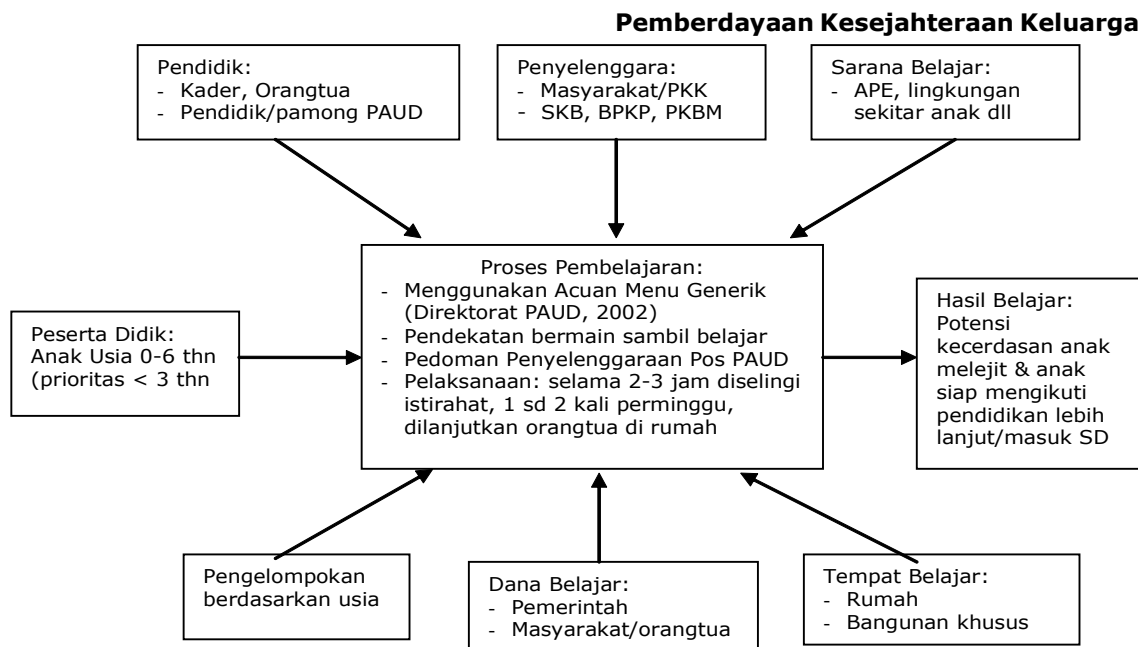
Pemberdayaan Kesejahteraan Keluarga

Pendidik:
- Kader, Orangtua
- Pendidik/pamong PAUD

Penyelenggara:
- Masyarakat/PKK
- SKB, BPKP, PKBM

Sarana Belajar:
- APE, lingkungan sekitar anak dll

Peserta Didik:
Anak Usia 0-6 thn (prioritas < 3 thn

Proses Pembelajaran:
- Menggunakan Acuan Menu Generik (Direktorat PAUD, 2002)
- Pendekatan bermain sambil belajar
- Pedoman Penyelenggaraan Pos PAUD
- Pelaksanaan: selama 2-3 jam diselingi istirahat, 1 sd 2 kali perminggu, dilanjutkan orangtua di rumah

Hasil Belajar:
Potensi kecerdasan anak melejit & anak siap mengikuti pendidikan lebih lanjut/masuk SD

Pengelompokan berdasarkan usia

Dana Belajar:
- Pemerintah
- Masyarakat/orangtua

Tempat Belajar:
- Rumah
- Bangunan khusus